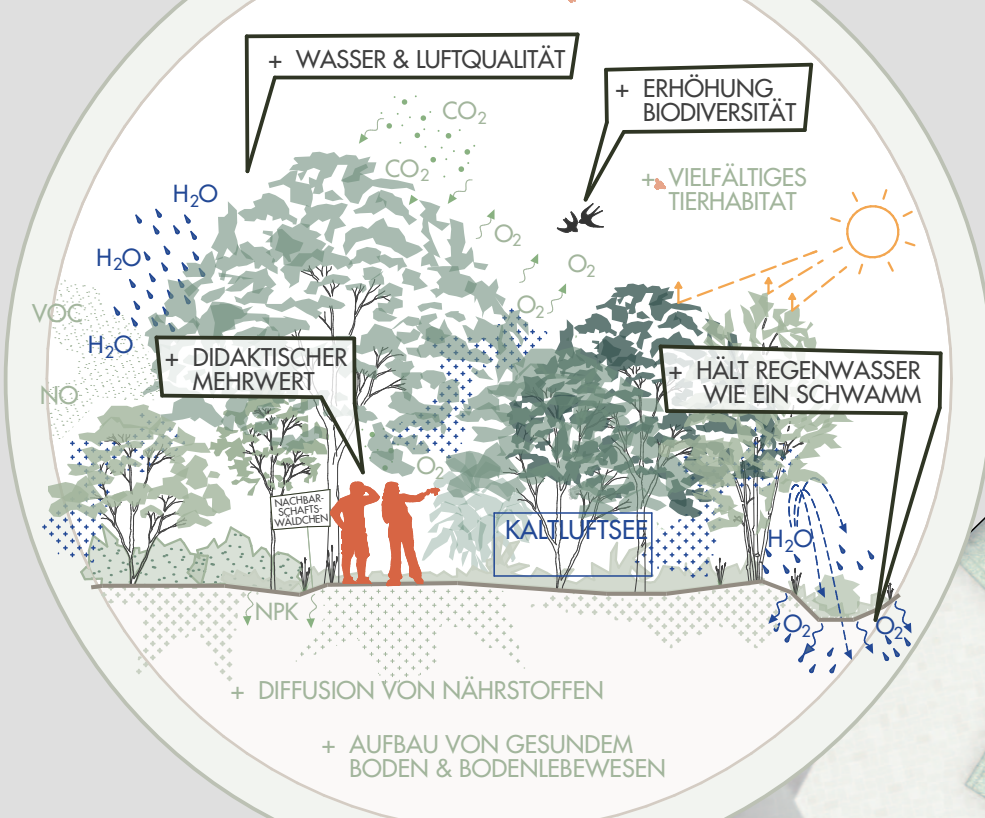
+ WASSER & LUFTQUALITÄT

+ ERHÖHUNG BIODIVERSITÄT

+ VIELFÄLTIGES TIERHABITAT

$CO_2$

$CO_2$

$O_2$

$O_2$

$O_2$

$H_2O$

$H_2O$

$H_2O$

VOC

NO

+ DIDAKTISCHER MEHRWERT

+ HÄLT REGENWASSER WIE EIN SCHWAMM

$O_2$

NACHBARSCHAFTSWÄLDCHEN

KALTLUFTSEE

$H_2O$

$O_2$

$O_2$

NPK

+ DIFFUSION VON NÄHRSTOFFEN

+ AUFBAU VON GESUNDEM BODEN & BODENLEBEWESEN